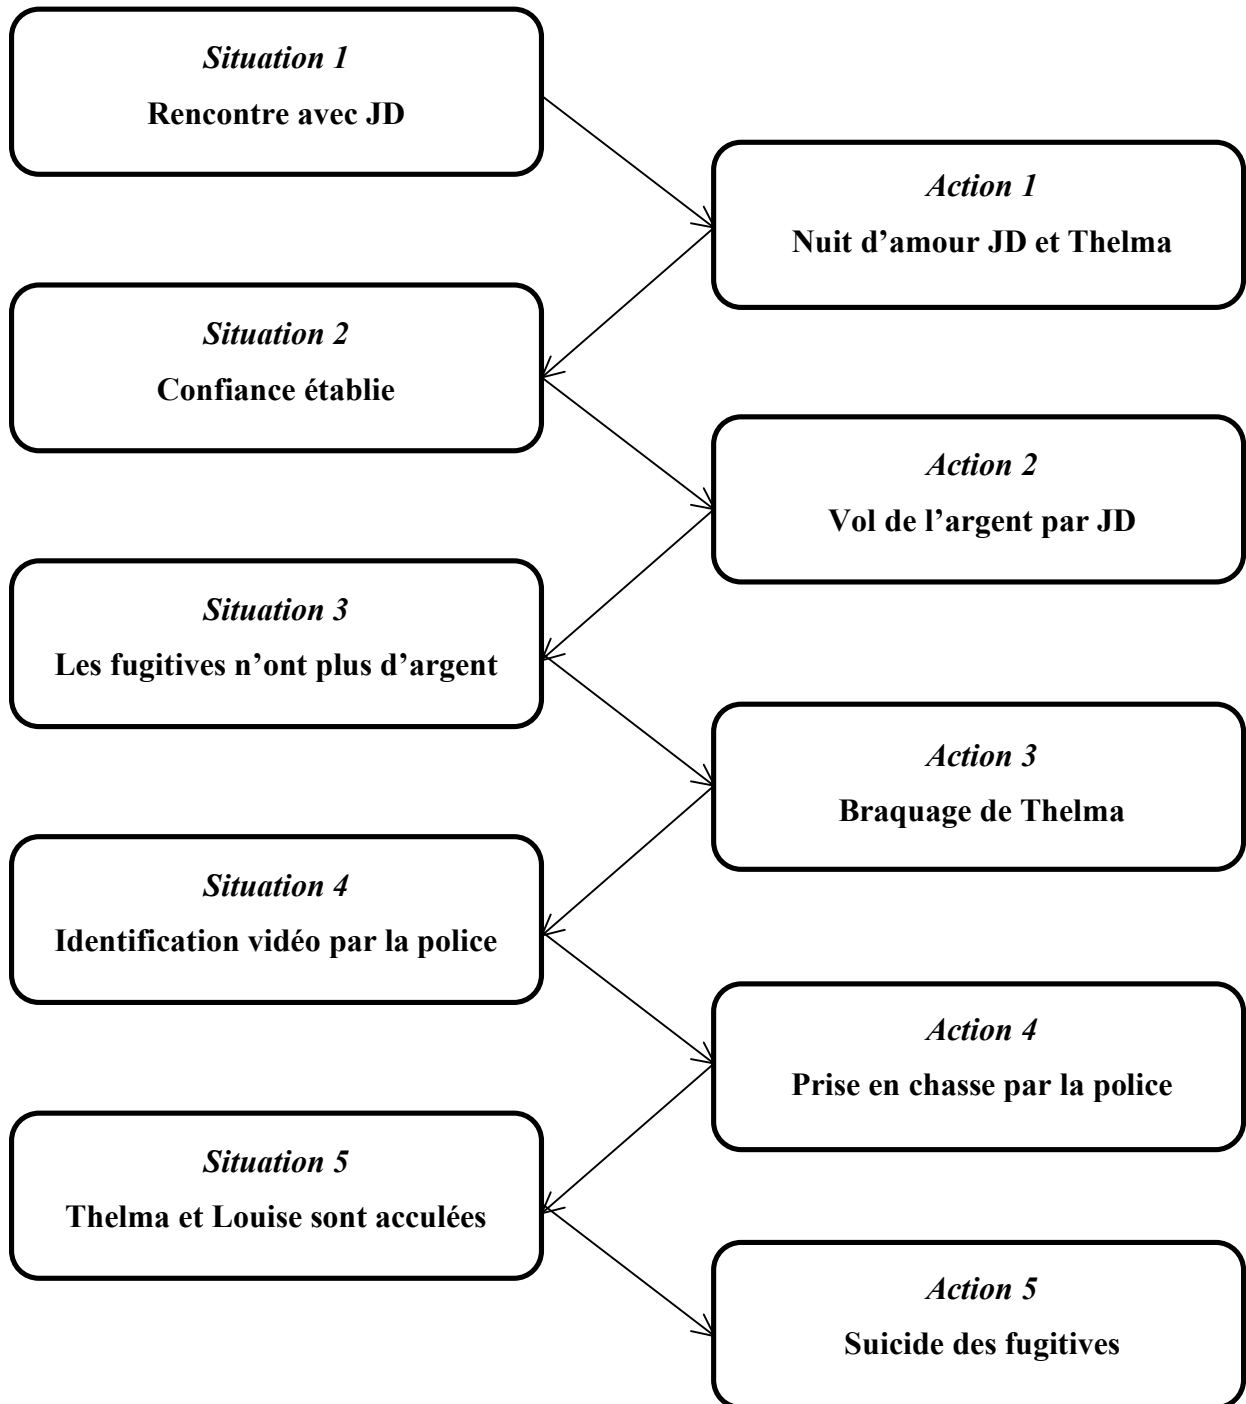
*Situation 1*
**Rencontre avec JD**

*Action 1*
**Nuit d’amour JD et Thelma**

*Situation 2*
**Confiance établie**

*Action 2*
**Vol de l’argent par JD**

*Situation 3*
**Les fugitives n’ont plus d’argent**

*Action 3*
**Braquage de Thelma**

*Situation 4*
**Identification vidéo par la police**

*Action 4*
**Prise en chasse par la police**

*Situation 5*
**Thelma et Louise sont acculées**

*Action 5*
**Suicide des fugitives**